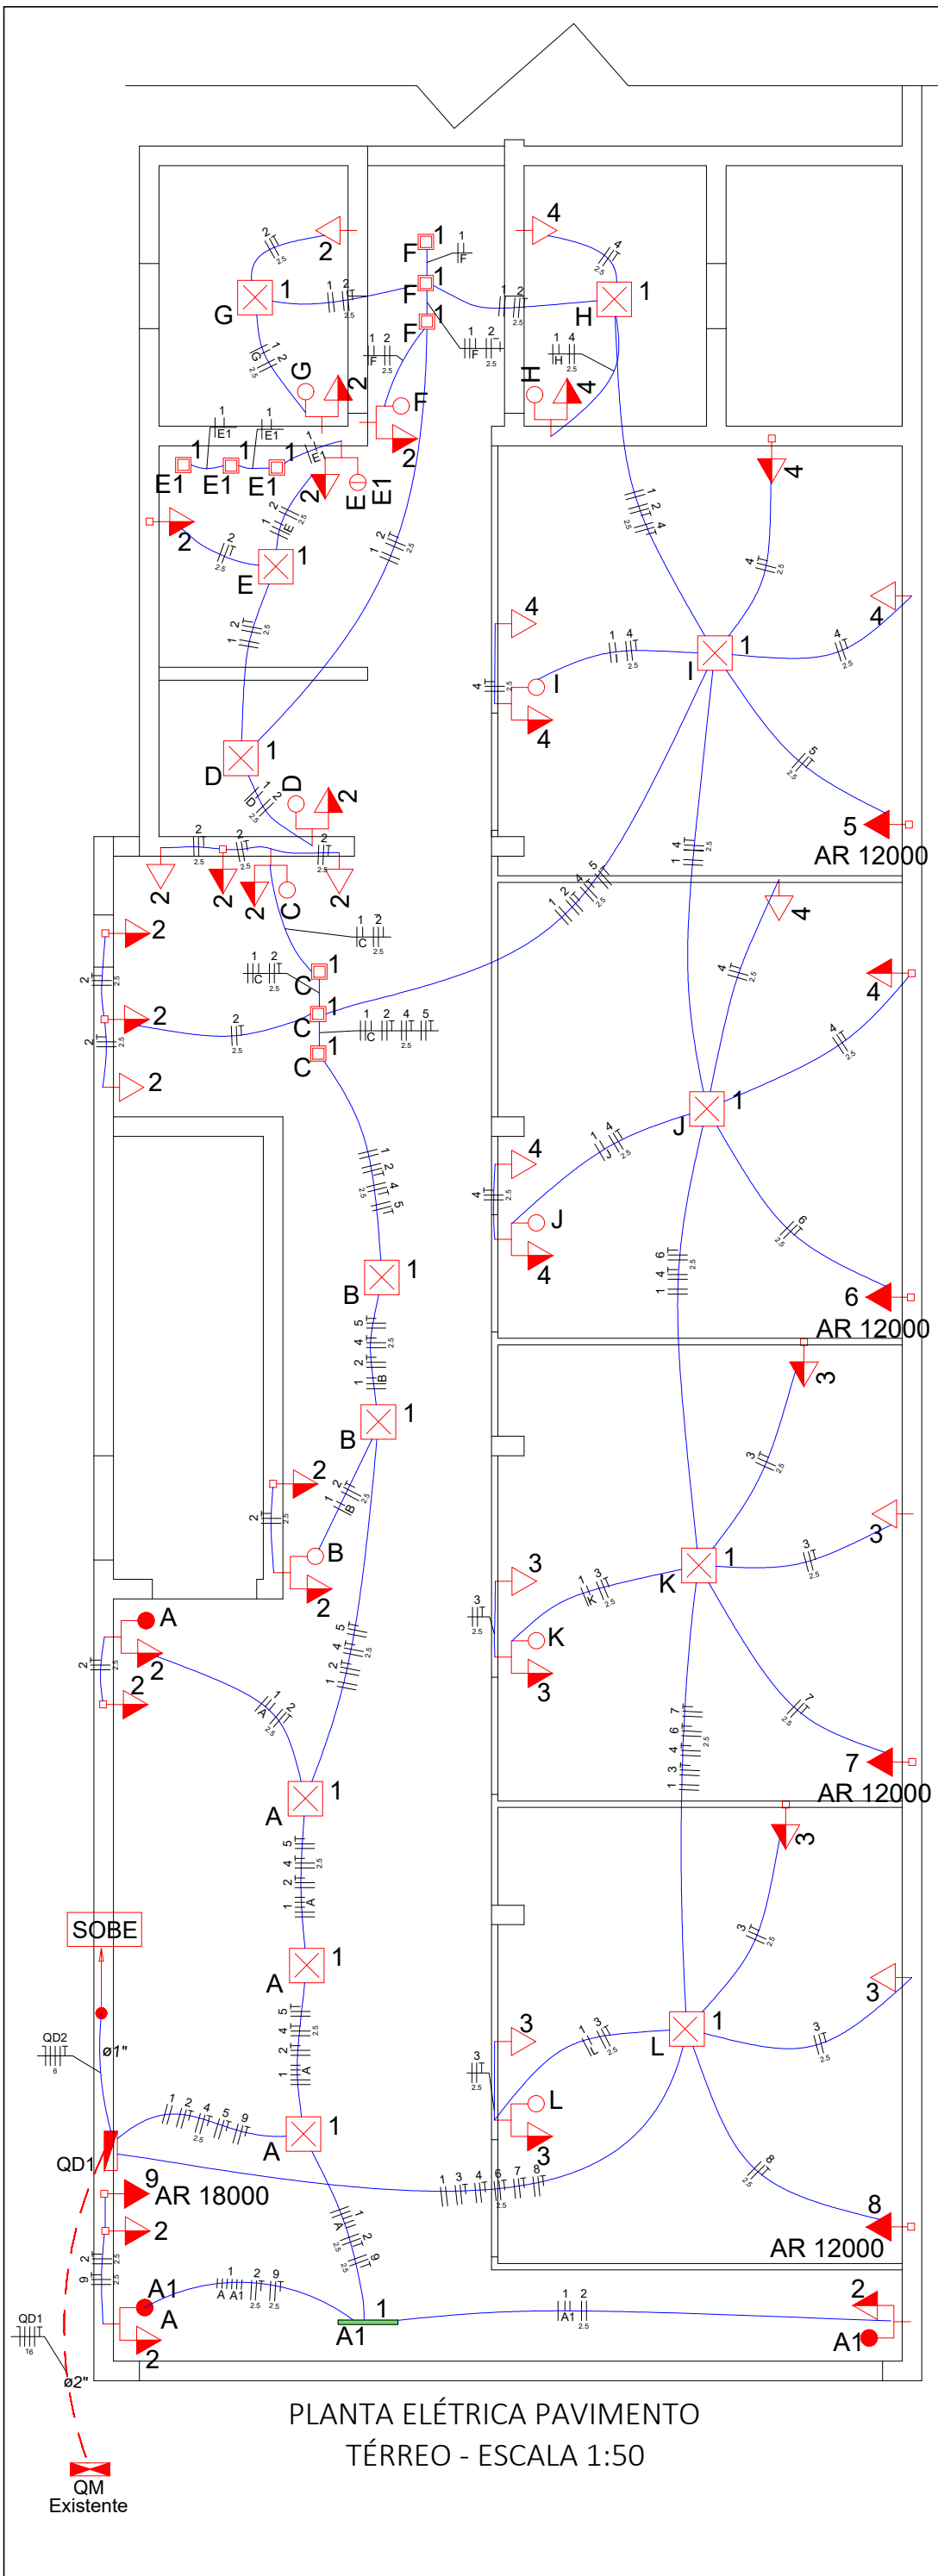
2
G
1
1 2
2.5
F 1
1
F
F 1
F 1
1 2
2.5
4
1
H
1 4
H 2.5
G
2
F
2
H
4
1 2
F 2.5
1
E1
1
E1
E1 1
E1 1
E1 1
E1
E
E1
2
2
1 2
E 2.5
2
1
E
1 2
2.5
4
1 2 4
2.5
4
4
2.5
4
4
2.5
1 4
2.5
1
I
4
4
2.5
I
4
1 2
2.5
1
D
D
1 2
D 2.5
2
5
2.5
5
AR 12000
2
2.5
2
2.5
2
2.5
2
2
2
C
2
1 4
2.5
1 2 4 5
2.5
1 2
C 2.5
1 2
C 2.5
1
C
1
C
1 2 4 5
C 2.5
1
C
2
2
2.5
2
2.5
2
2
2.5
2
4
4
2.5
4
4
2.5
1
J
1 4
J 2.5
4
4
2.5
J
4
6
2.5
1 4 6
2.5
6
AR 12000
1 2 4 5
2.5
B
1
1 2 4 5
B 2.5
B
1
3
3
2.5
2
2
2.5
1 2
B 2.5
B
2
3
2.5
3
1 3
K 2.5
1
K
3
3
2.5
3
3
2.5
K
3
7
2.5
1 3 4 6 7
2.5
7
AR 12000
A
2
2
2.5
2
1 2
A 2.5
1 2 4 5
2.5
A
1
1 2 4 5
A 2.5
A
1
3
3
2.5
SOBE
3
3
2.5
3
1 3
L 2.5
L
1
3
3
2.5
L
3
1 2 4 5 9
A 2.5
A
1
QD2
6
ø1"
1 2 5 9
2.5
QD1
9
AR 18000
1 3 4 6 7 8
2.5
8
2.5
8
AR 12000
2
2
2.5
9
2.5
1 2 9
A A1 2.5 2.5
A1
A
2
1
A1
1 2
A1 2.5
2
A1
QD1
16
ø2"
QM
Existente
PLANTA ELÉTRICA PAVIMENTO
TÉRREO - ESCALA 1:50